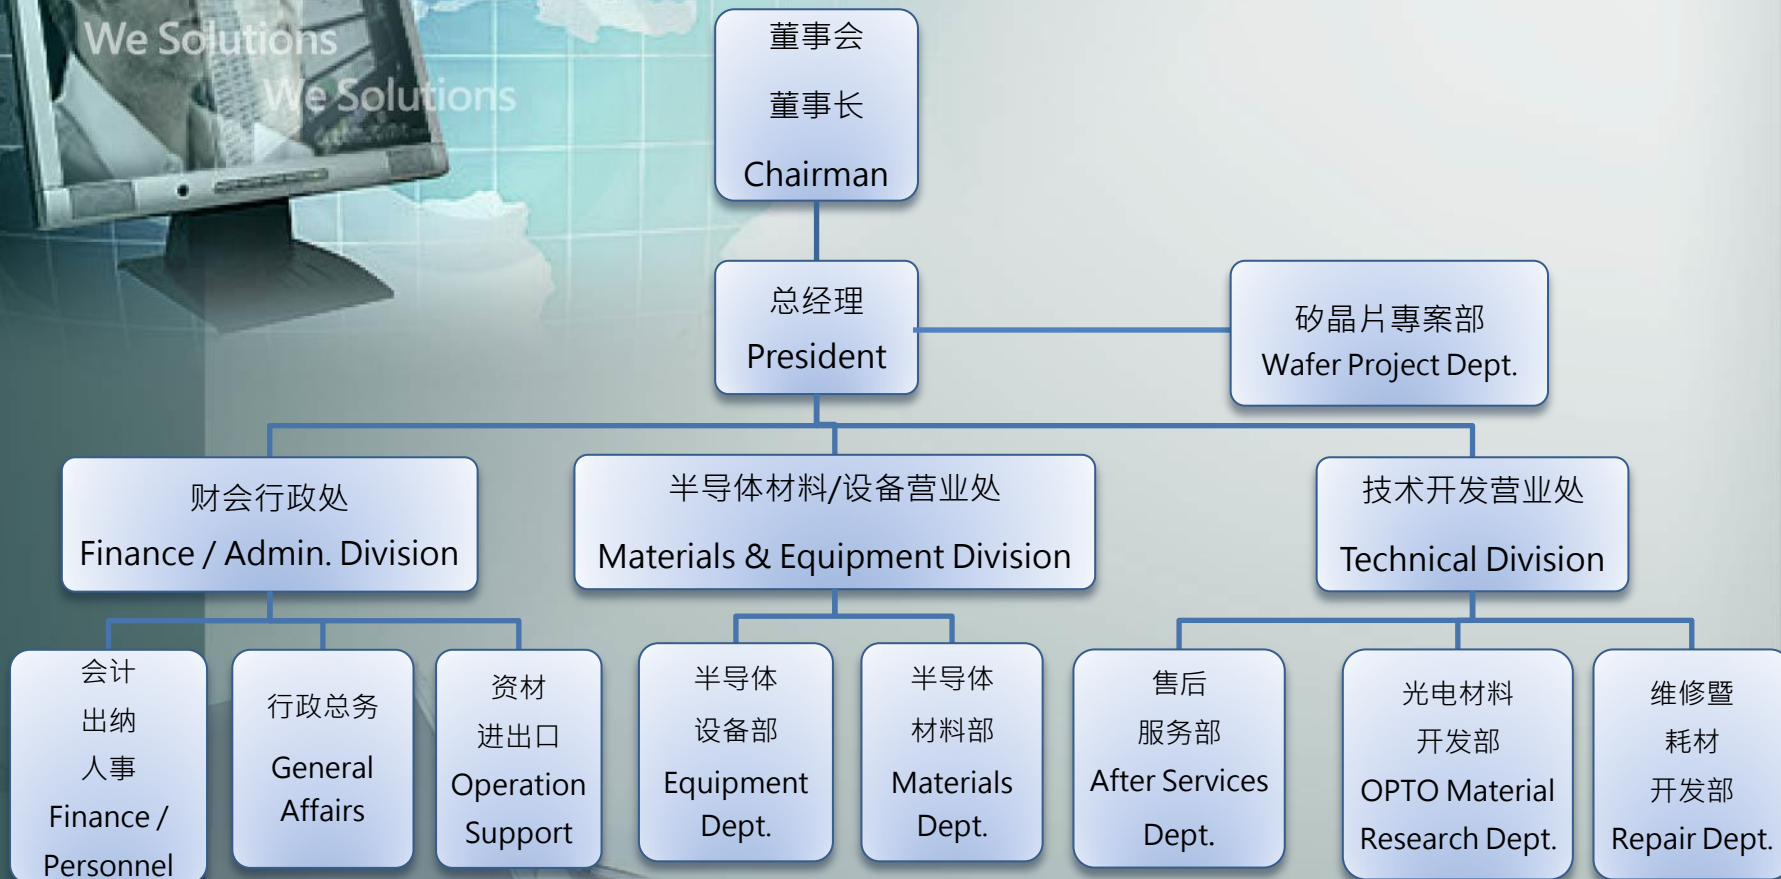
We Solutions
We Solutions

董事会
董事长
Chairman

总经理
President

矽晶片專案部
Wafer Project Dept.

财会行政处
Finance / Admin. Division

半导体材料/设备营业处
Materials & Equipment Division

技术开发营业处
Technical Division

会计
出纳
人事
Finance /
Personnel

行政总务
General Affairs

资材
进出口
Operation Support

半导体
设备部
Equipment Dept.

半导体
材料部
Materials Dept.

售后
服务部
After Services Dept.

光电材料
开发部
OPTO Material Research Dept.

维修暨
耗材
开发部
Repair Dept.